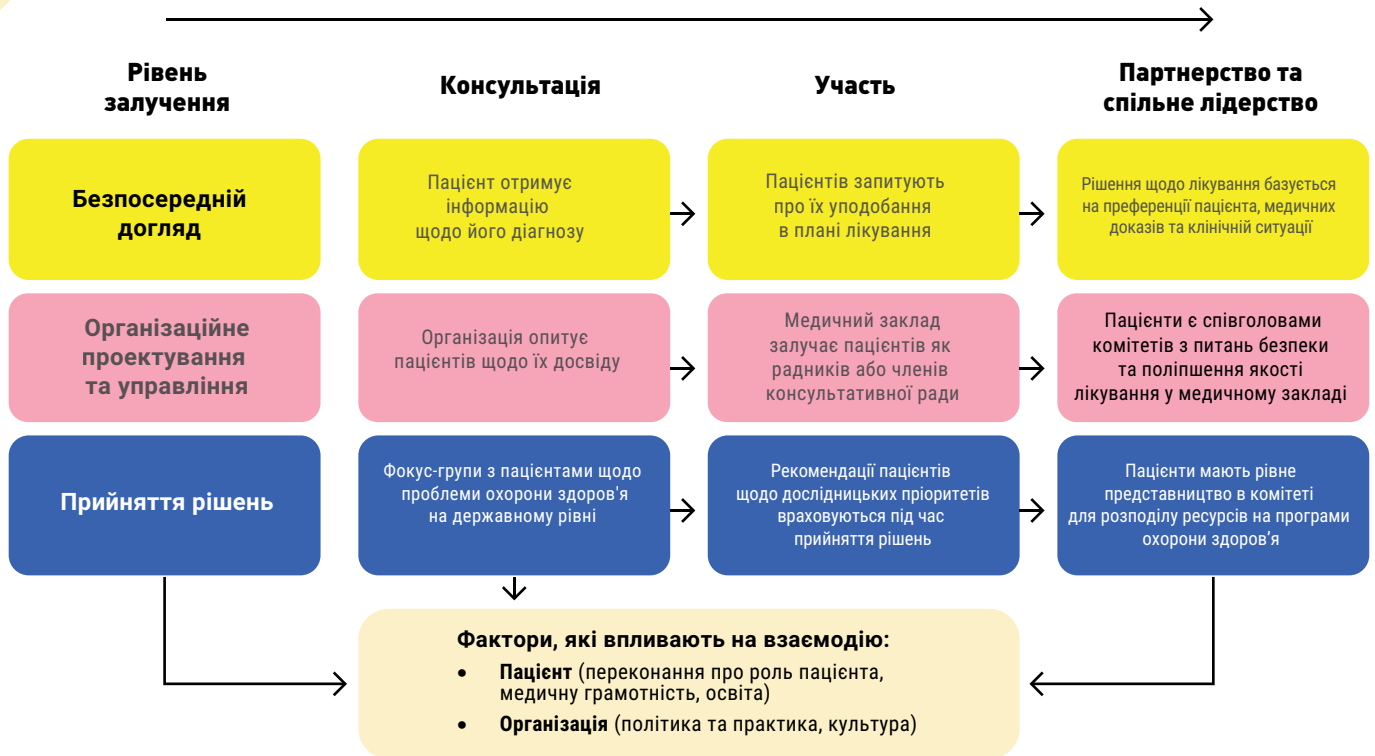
Рівень залучення

Консультація

Участь

Партнерство та спільне лідерство

Безпосередній догляд

Пацієнт отримує інформацію щодо його діагнозу

Пацієнтів запитують про їх уподобання в плані лікування

Рішення щодо лікування базується на преференції пацієнта, медичних доказів та клінічній ситуації

Організаційне проектування та управління

Організація опитує пацієнтів щодо їх досвіду

Медичний заклад залучає пацієнтів як радників або членів консультативної ради

Пацієнти є співголовами комітетів з питань безпеки та поліпшення якості лікування у медичному закладі

Прийняття рішень

Фокус-групи з пацієнтами щодо проблеми охорони здоров'я на державному рівні

Рекомендації пацієнтів щодо дослідницьких пріоритетів враховуються під час прийняття рішень

Пацієнти мають рівне представництво в комітеті для розподілу ресурсів на програми охорони здоров'я

Фактори, які впливають на взаємодію:

• **Пацієнт** (переконання про роль пацієнта, медичну грамотність, освіта)
• **Організація** (політика та практика, культура)